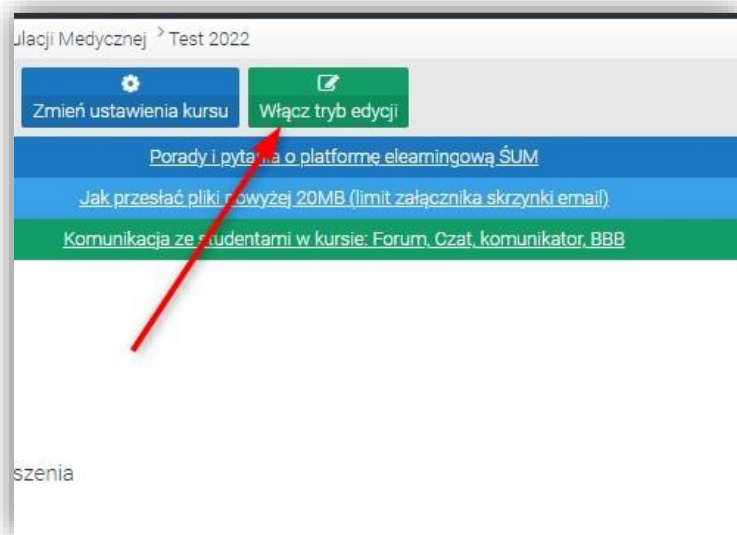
ulacji Medycznej > Test 2022

Zmień ustawienia kursu

Włącz tryb edycji

Porady i pyta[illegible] o platformę elearningową ŚUM

Jak przesłać pliki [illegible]owyżej 20MB (limit załącznika skrzynki email)

Komunikacja ze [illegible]tudentami w kursie: Forum, Czat, komunikator, BBB

szenia